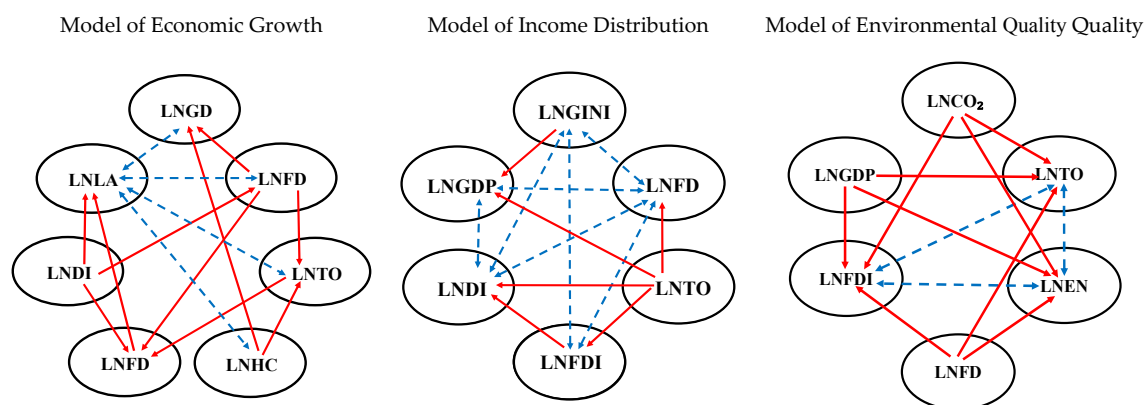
Model of Economic Growth

LNGD
LNLA
LNFD
LNDI
LNTO
LNFD
LNHC

Model of Income Distribution

LNGINI
LNGDP
LNFD
LNDI
LNTO
LNFDI

Model of Environmental Quality Quality

$LNCO_2$
LNGDP
LNTO
LNFDI
LNEN
LNFD